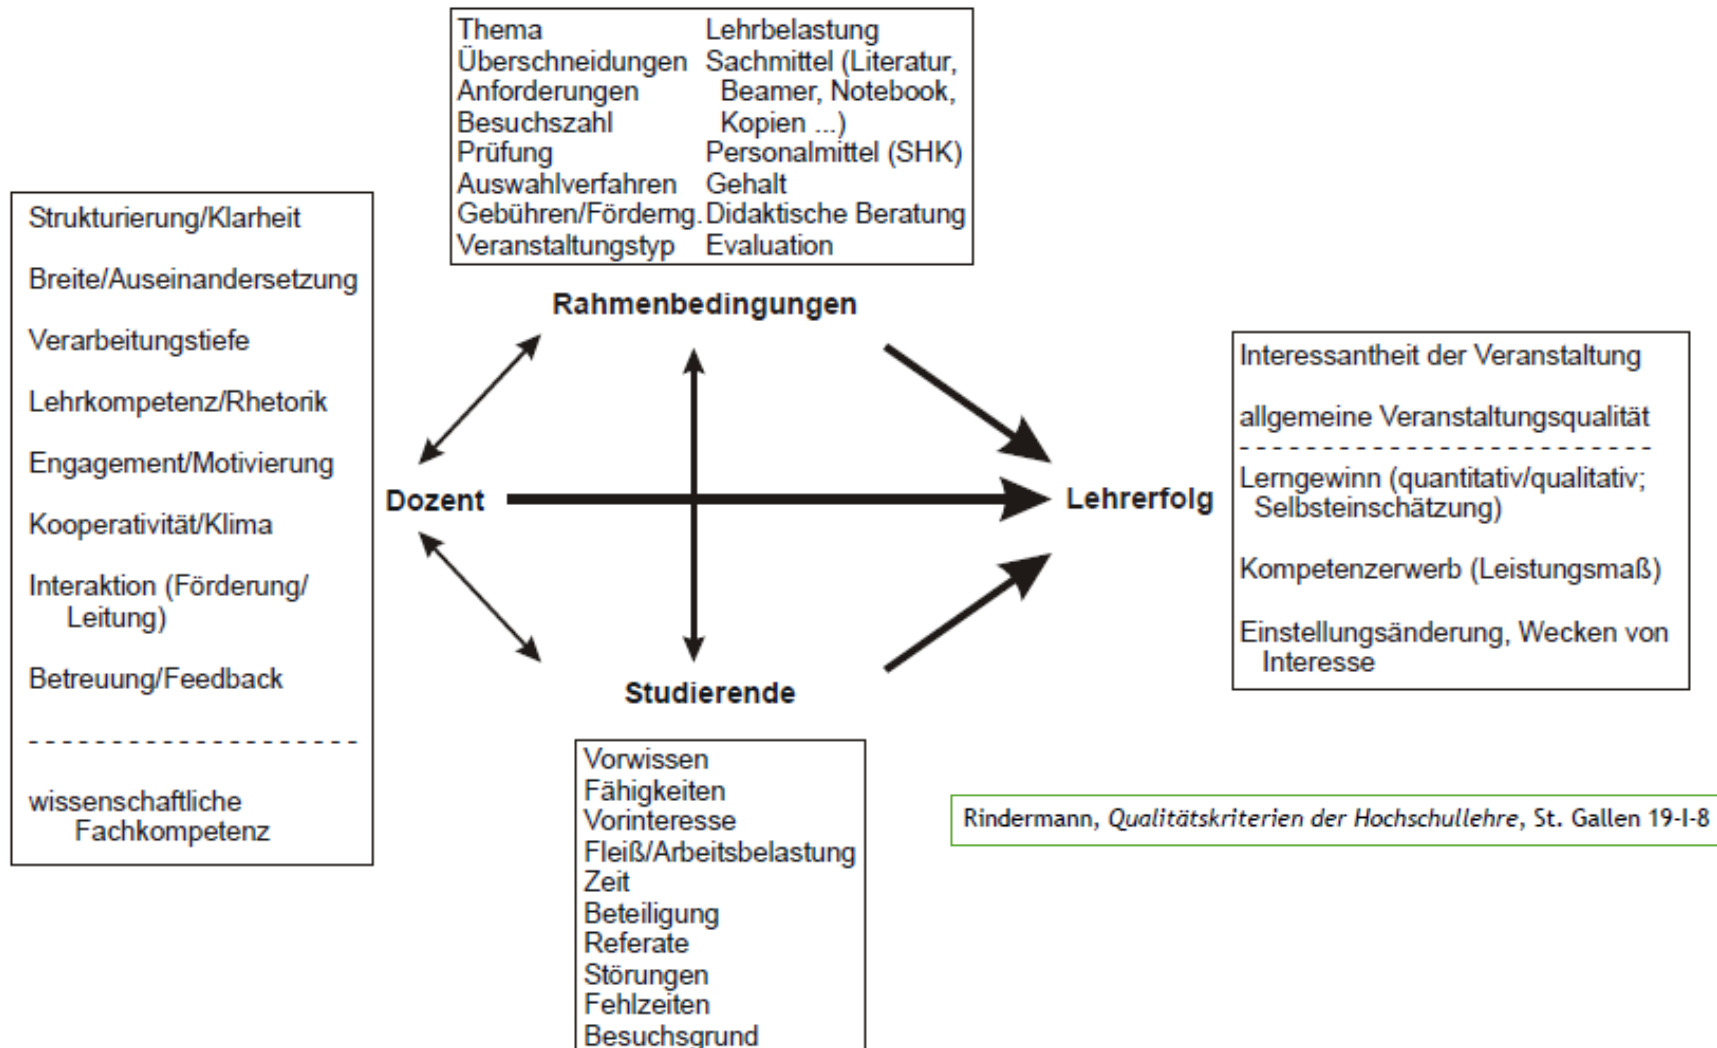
Thema
Überschneidungen
Anforderungen
Besuchszahl
Prüfung
Auswahlverfahren
Gebühren/Förderng.
Veranstaltungstyp

Lehrbelastung
Sachmittel (Literatur, Beamer, Notebook, Kopien ...)
Personalmittel (SHK)
Gehalt
Didaktische Beratung
Evaluation

Strukturierung/Klarheit

Breite/Auseinandersetzung

Verarbeitungstiefe

Lehrkompetenz/Rhetorik

Engagement/Motivierung

Kooperativität/Klima

Interaktion (Förderung/ Leitung)

Betreuung/Feedback

- - - - - - - - - - - - - - - - - - - -

wissenschaftliche Fachkompetenz

Rahmenbedingungen

Dozent

Lehrerfolg

Studierende

Interessantheit der Veranstaltung

allgemeine Veranstaltungsqualität

- - - - - - - - - - - - - - - - - - - - - - - - -

Lerngewinn (quantitativ/qualitativ; Selbsteinschätzung)

Kompetenzerwerb (Leistungsmaß)

Einstellungsänderung, Wecken von Interesse

Vorwissen
Fähigkeiten
Vorinteresse
Fleiß/Arbeitsbelastung
Zeit
Beteiligung
Referate
Störungen
Fehlzeiten
Besuchsgrund

Rindermann, Qualitätskriterien der Hochschullehre, St. Gallen 19-I-8